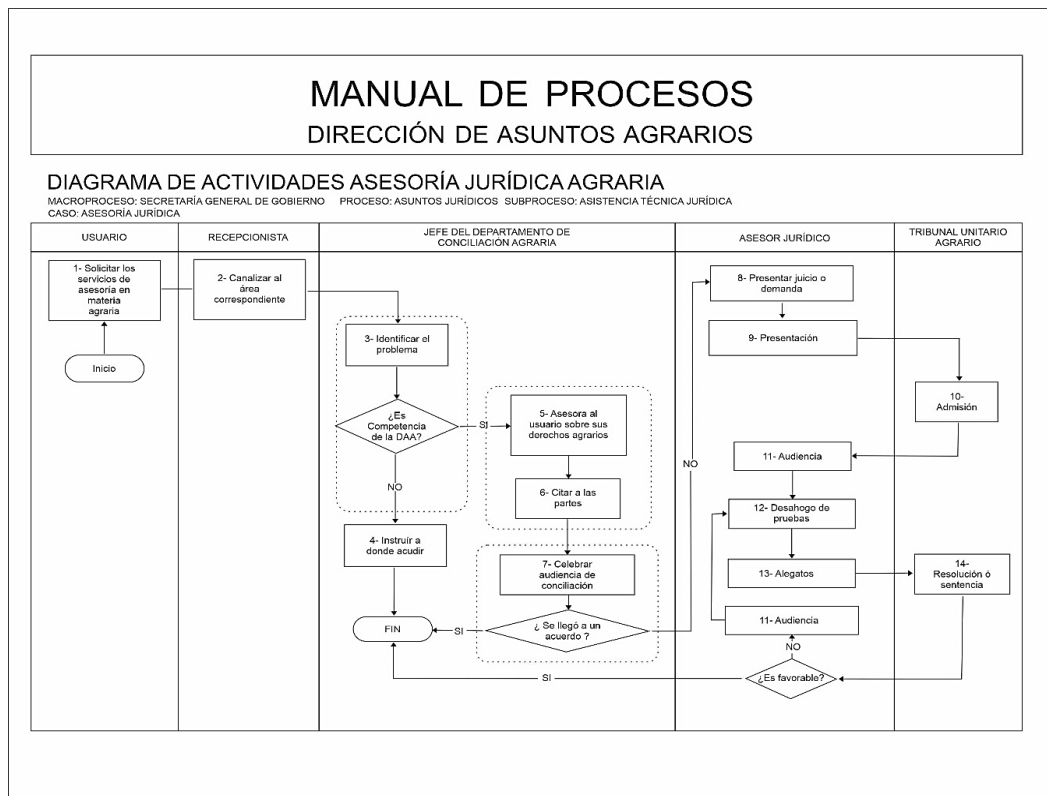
MANUAL DE PROCESOS
DIRECCIÓN DE ASUNTOS AGRARIOS

DIAGRAMA DE ACTIVIDADES ASESORÍA JURÍDICA AGRARIA
MACROPROCESO: SECRETARÍA GENERAL DE GOBIERNO PROCESO: ASUNTOS JURÍDICOS SUBPROCESO: ASISTENCIA TÉCNICA JURÍDICA
CASO: ASESORÍA JURÍDICA

USUARIO

RECEPCIONISTA

JEFE DEL DEPARTAMENTO DE CONCILIACIÓN AGRARIA

ASESOR JURÍDICO

TRIBUNAL UNITARIO AGRARIO

1- Solicitar los servicios de asesoría en materia agraria

Inicio

2- Canalizar al área correspondiente

3- Identificar el problema

¿Es Competencia de la DAA?

SI

NO

4- Instruir a donde acudir

FIN

5- Asesora al usuario sobre sus derechos agrarios

6- Citar a las partes

7- Celebrar audiencia de conciliación

¿ Se llegó a un acuerdo ?

SI

NO

8- Presentar juicio o demanda

9- Presentación

10- Admisión

11- Audiencia

12- Desahogo de pruebas

13- Alegatos

14- Resolución ó sentencia

11- Audiencia

NO

¿Es favorable?

SI